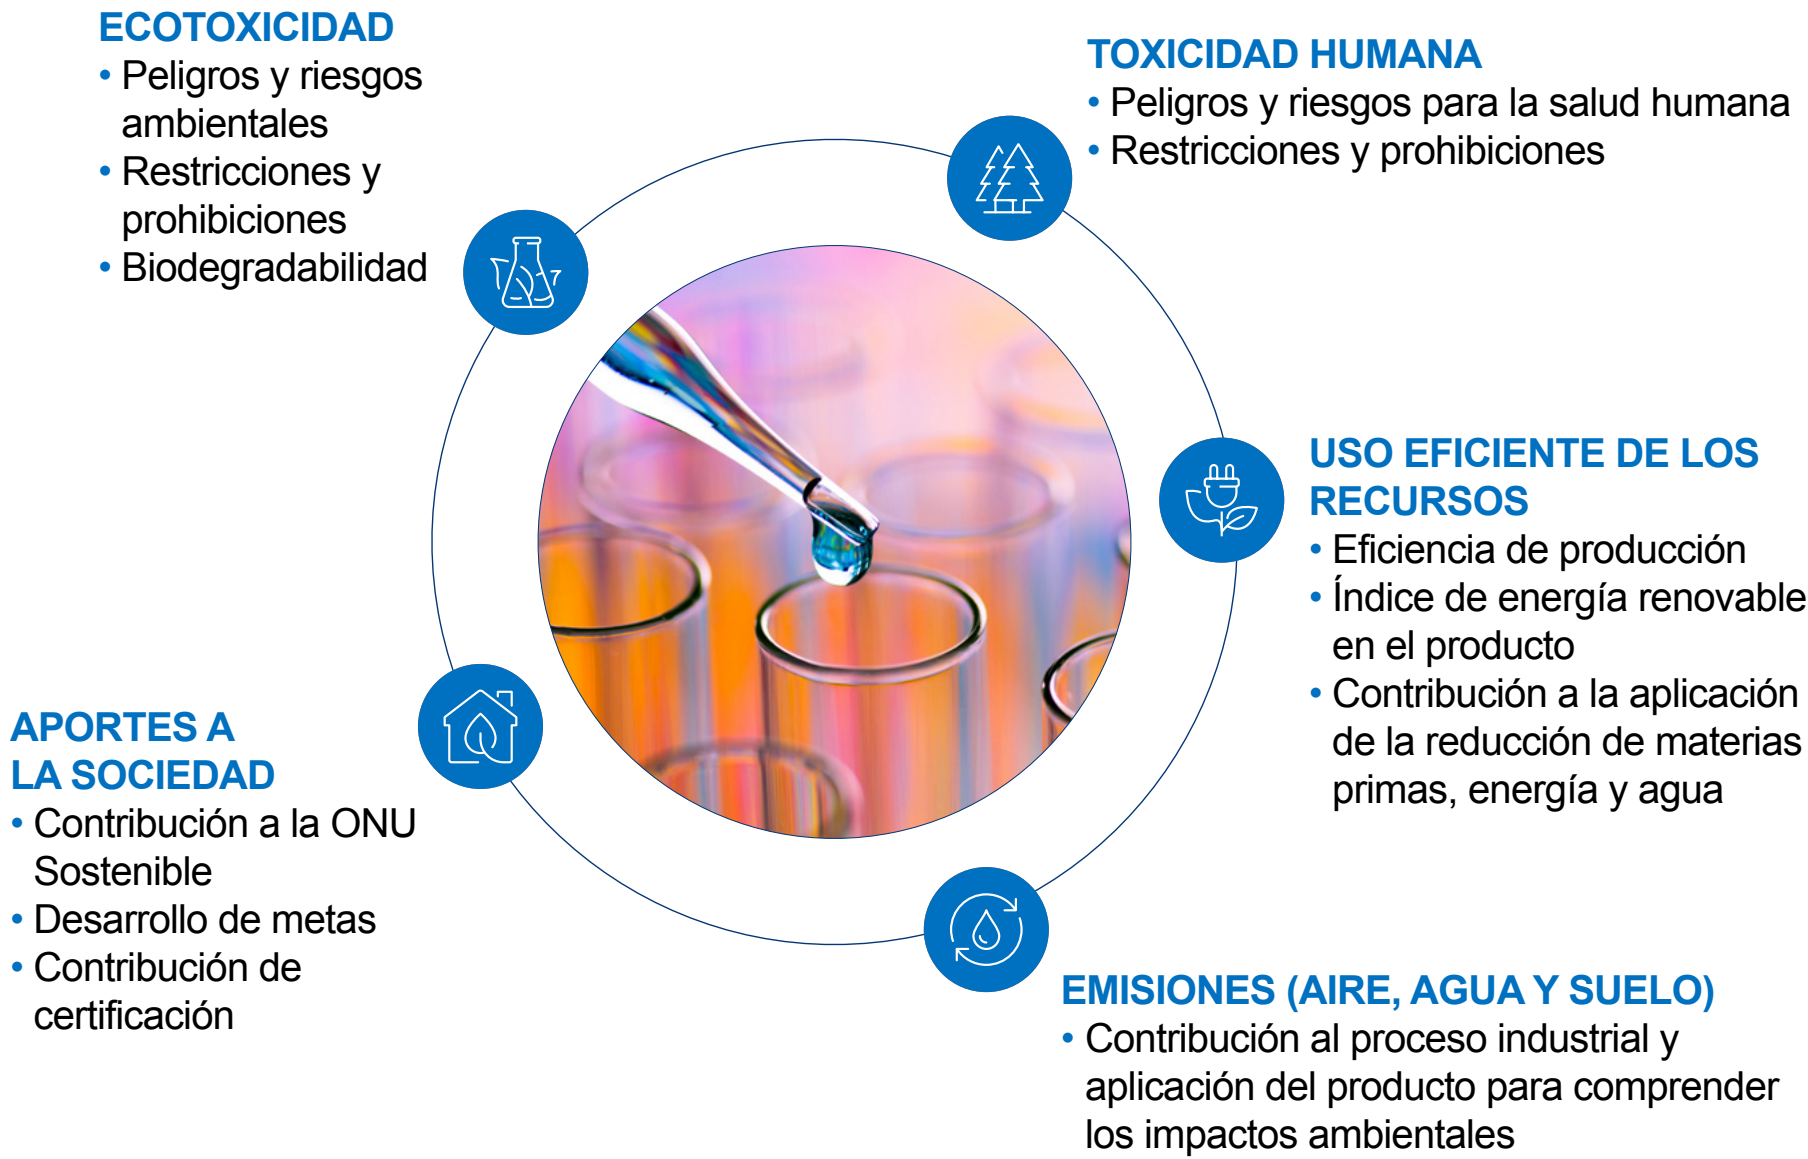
ECOTOXICIDAD
• Peligros y riesgos ambientales
• Restricciones y prohibiciones
• Biodegradabilidad

TOXICIDAD HUMANA
• Peligros y riesgos para la salud humana
• Restricciones y prohibiciones

USO EFICIENTE DE LOS RECURSOS
• Eficiencia de producción
• Índice de energía renovable en el producto
• Contribución a la aplicación de la reducción de materias primas, energía y agua

APORTES A LA SOCIEDAD
• Contribución a la ONU Sostenible
• Desarrollo de metas
• Contribución de certificación

EMISIONES (AIRE, AGUA Y SUELO)
• Contribución al proceso industrial y aplicación del producto para comprender los impactos ambientales